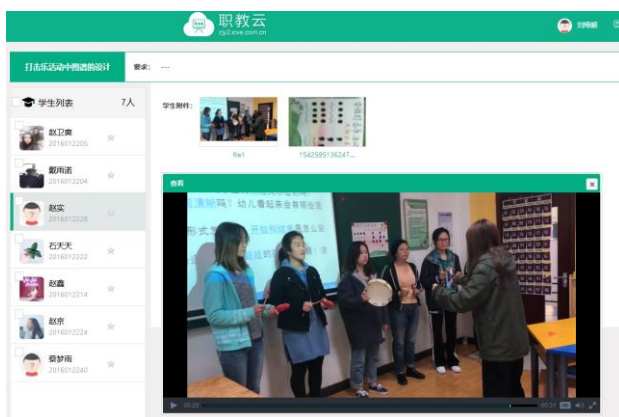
职教云
zjy2.icve.com.cn

刘翔郁

打击乐活动中普遍的设计

要求: ---

学生列表 7人

赵卫霞
2016012205

颜雨涵
2016012204

赵实
2016012228

石天天
2016012222

赵鑫
2016012214

赵京
2016012224

蔡梦雨
2016012240

学生附件:

file1

1542595136247...

查看

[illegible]：幼儿看起来会有会
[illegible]

00:20

00:31